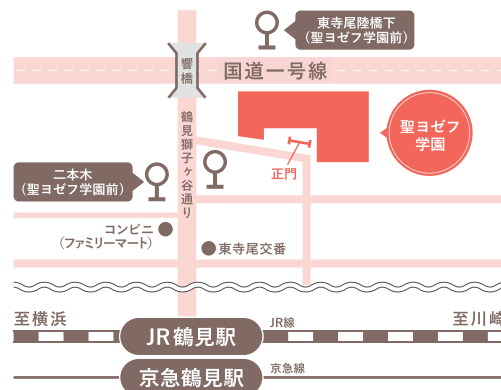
東寺尾陸橋下
(聖ヨゼフ学園前)

響橋

国道一号線

聖ヨゼフ
学園

鶴見獅子ヶ谷通り

正門

二本木
(聖ヨゼフ学園前)

コンビニ
(ファミリーマート)

東寺尾交番

至横浜

JR鶴見駅

JR線

至川崎

京急鶴見駅

京急線